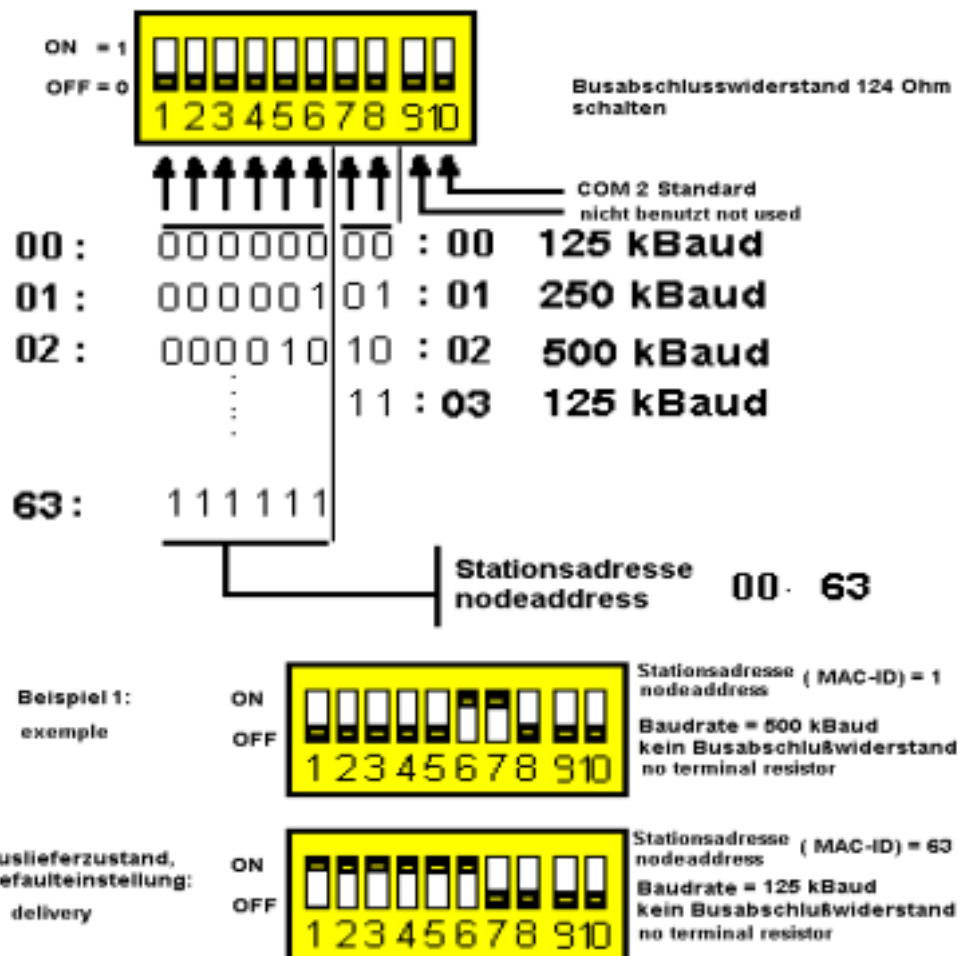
ON = 1
OFF = 0

1 2 3 4 5 6 7 8 9 10

Busabschlusswiderstand 124 Ohm schalten

COM 2 Standard
nicht benutzt not used

00 : 000000 00 : 00 125 kBaud
01 : 000001 01 : 01 250 kBaud
02 : 000010 10 : 02 500 kBaud
11 : 03 125 kBaud

63 : 111111

Stationsadresse nodeaddress 00 - 63

Beispiel 1:
exemple

ON
OFF

1 2 3 4 5 6 7 8 9 10

Stationsadresse nodeaddress ( MAC-ID) = 1
Baudrate = 500 kBaud
kein Busabschlußwiderstand
no terminal resistor

uslieferzustand,
efaulteinstellung:
delivery

ON
OFF

1 2 3 4 5 6 7 8 9 10

Stationsadresse nodeaddress ( MAC-ID) = 63
Baudrate = 125 kBaud
kein Busabschlußwiderstand
no terminal resistor